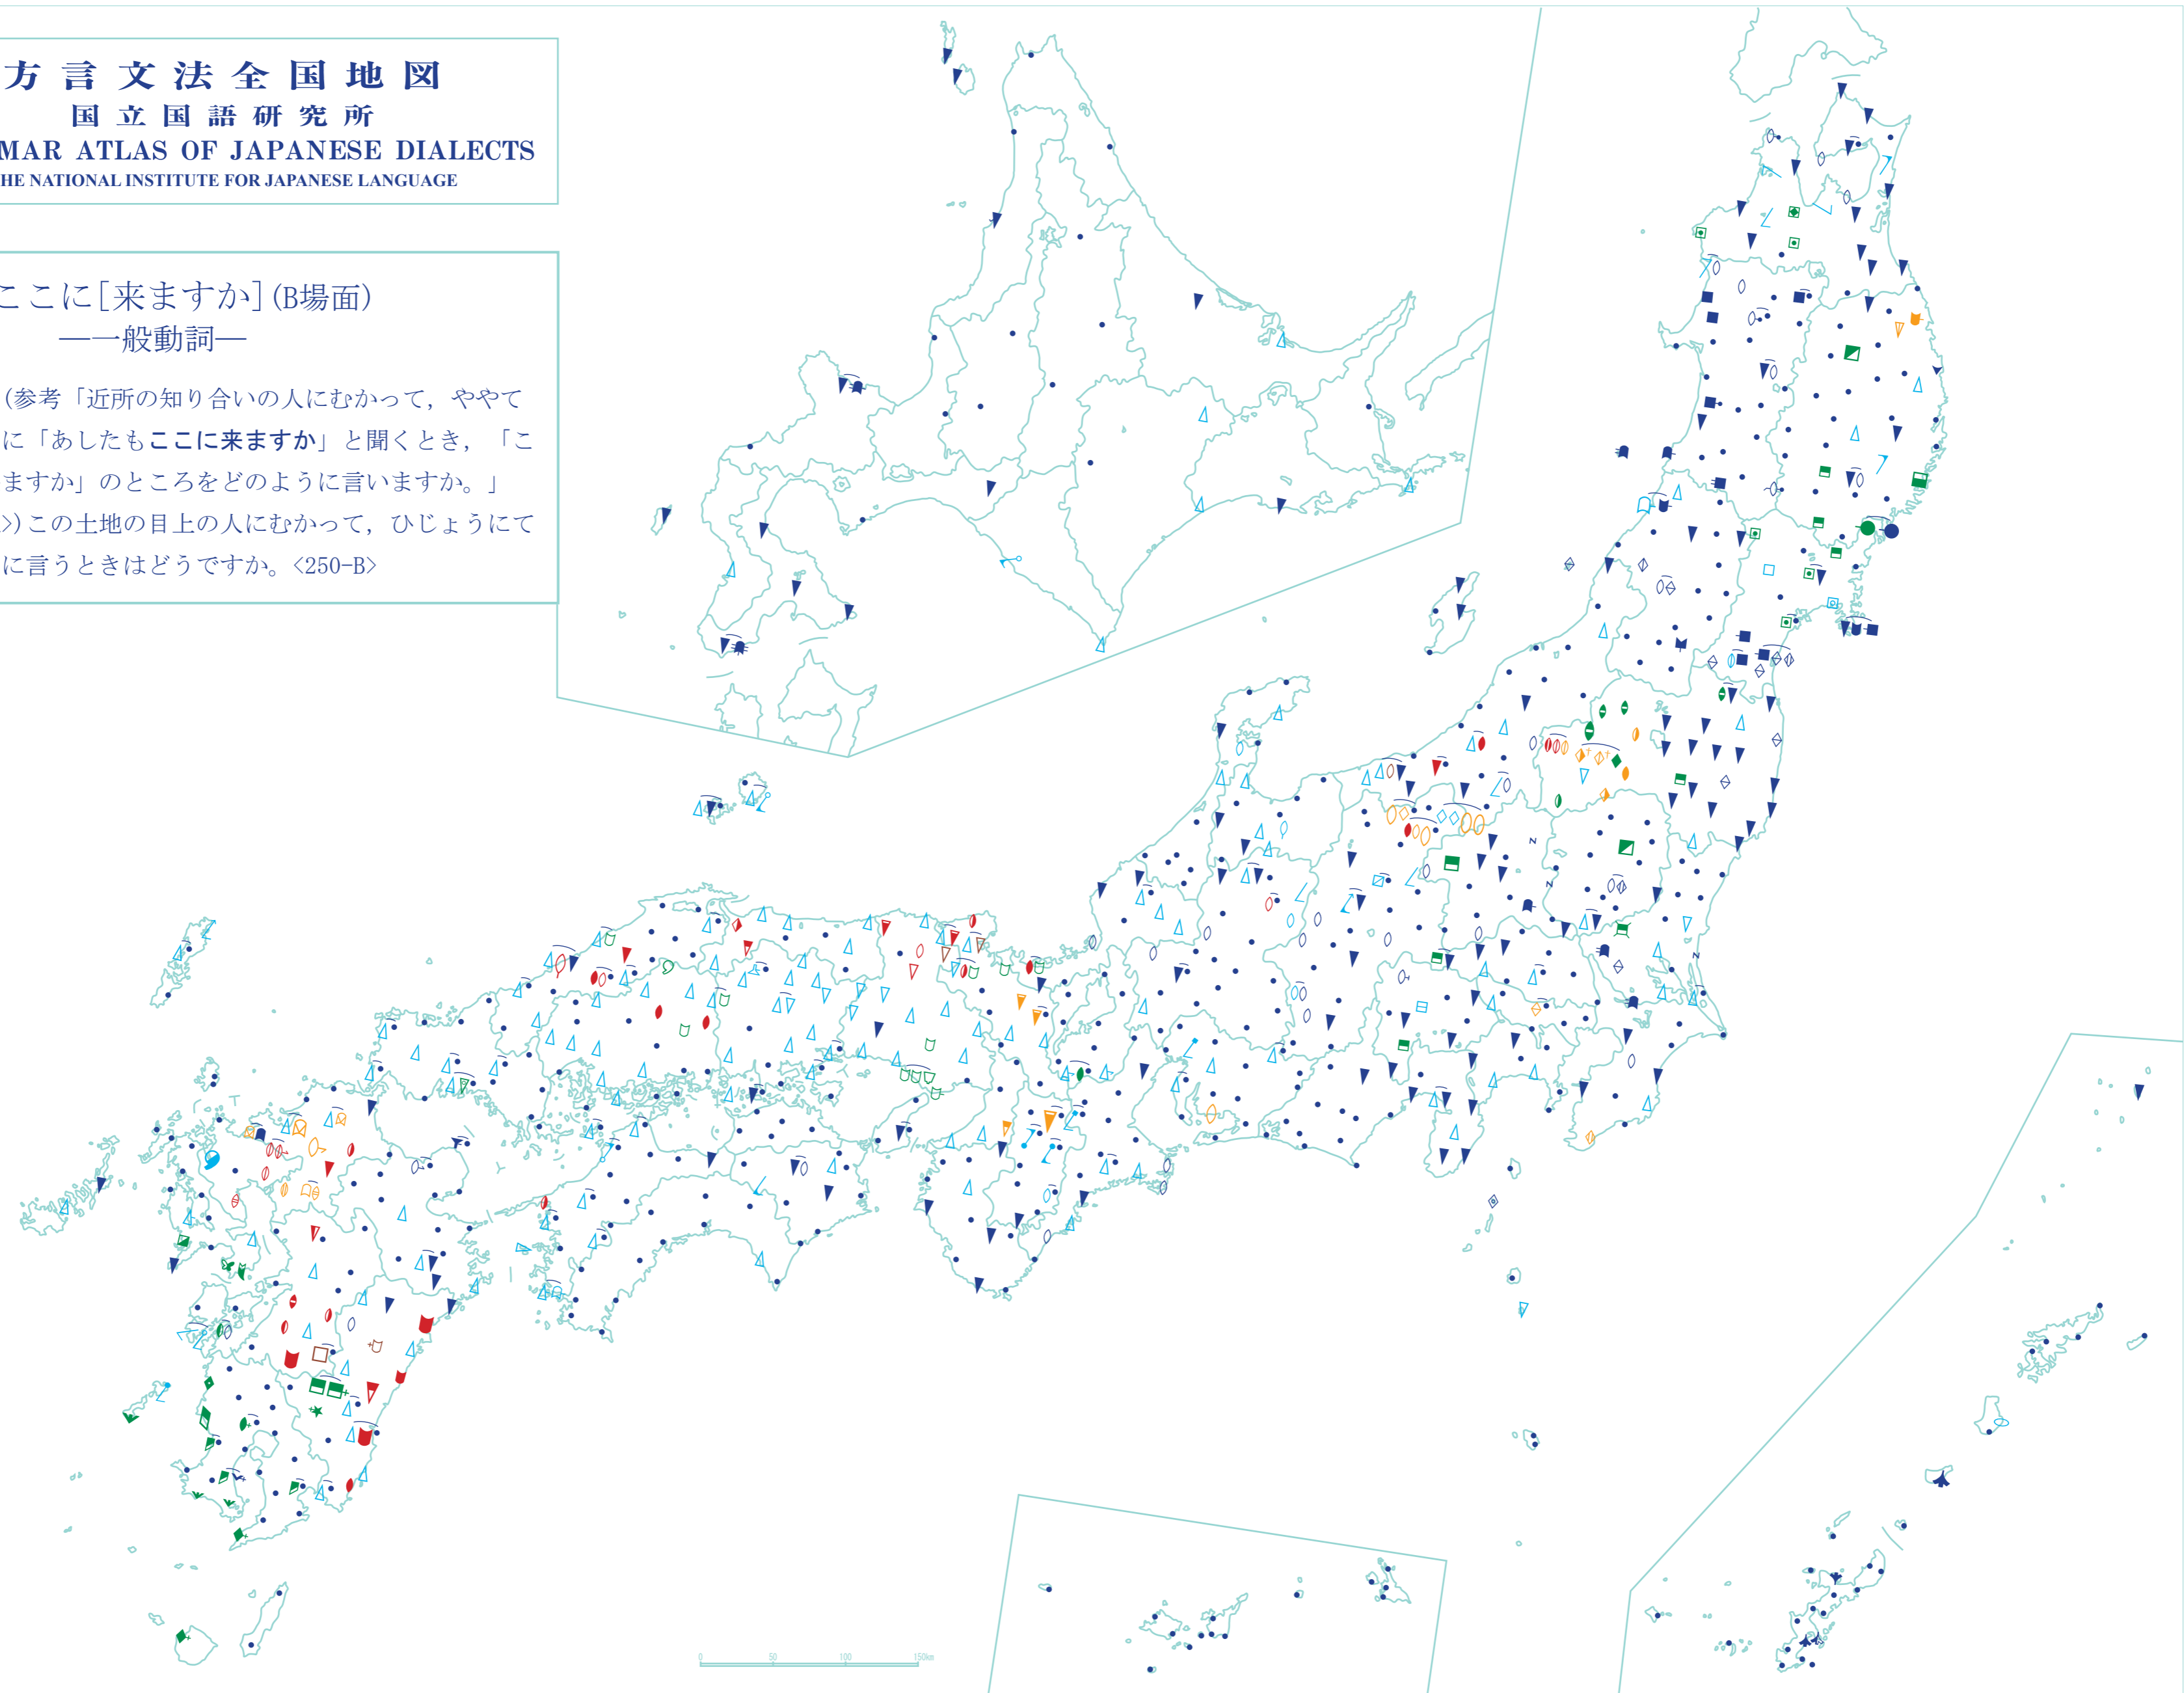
方 言 文 法 全 国 地 図
国 立 国 語 研 究 所
MAR ATLAS OF JAPANESE DIALECTS
HE NATIONAL INSTITUTE FOR JAPANESE LANGUAGE

ここに[来ますか](B場面)
——一般動詞——

(参考「近所の知り合いの人にむかって，ややて
に「あしたもここに来ますか」と聞くとき，「こ
ますか」のところをどのように言いますか。」
>)この土地の目上の人にむかって，ひじょうにて
に言うときはどうですか。〈250-B〉

0 50 100 150km